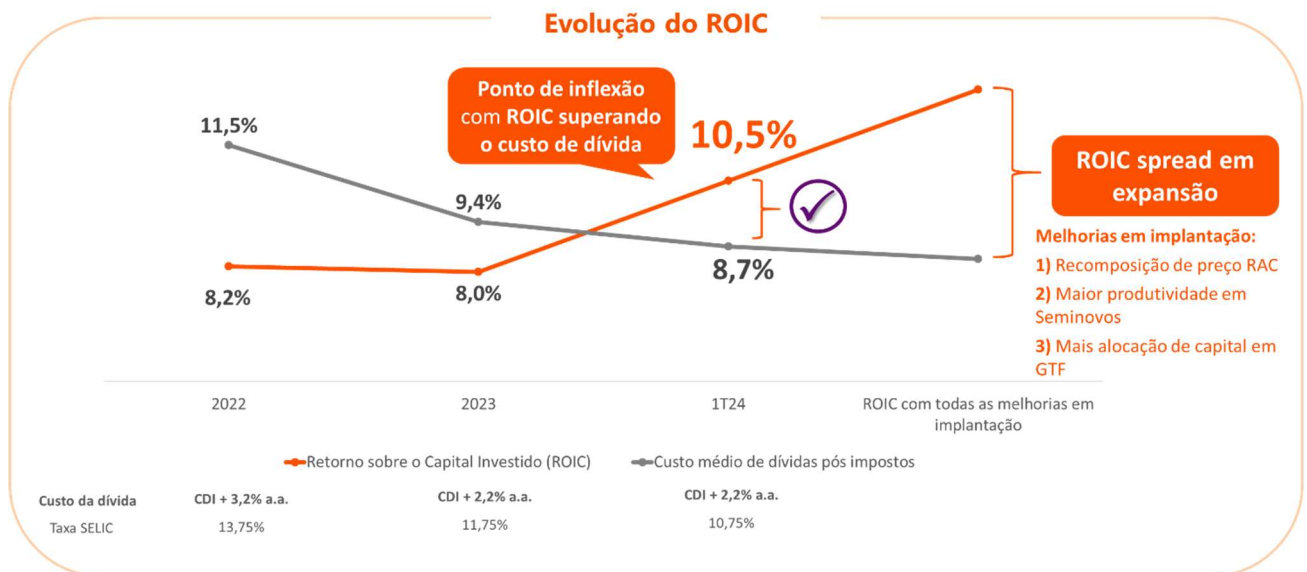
Evolução do ROIC

Ponto de inflexão com ROIC superando o custo de dívida

11,5%

9,4%

10,5%

8,2%

8,0%

8,7%

ROIC spread em expansão

Melhorias em implantação:

1) Recomposição de preço RAC

2) Maior produtividade em Seminovos

3) Mais alocação de capital em GTF

2022

2023

1T24

ROIC com todas as melhorias em implantação

Retorno sobre o Capital Investido (ROIC)

Custo médio de dívidas pós impostos

| Custo da dívida | CDI + 3,2% a.a. | CDI + 2,2% a.a. | CDI + 2,2% a.a. |
|---|---|---|---|
| Taxa SELIC | 13,75% | 11,75% | 10,75% |